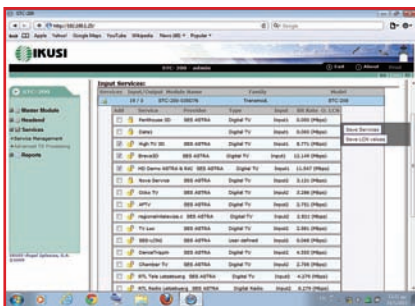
DTC-200

http://192.168.0.20/

Apple Yahoo! Google Maps YouTube Wikipedia News Popular

IKUSI

DTC 200 admin

Exit About

DTC-200

Master Module

Headend

Services

Service Management

Advanced TS Processing

Reports

Input Services:

| Services | Input/Output Module Name | Family | Model |
|---|---|---|---|
| | 19 / 3 DTC-200-030078 | Transmod | DTC-200 |

| Add | Service | Provider | Type | Input | Bit Rate (1.11K) |
|---|---|---|---|---|---|
| | Penthouse 3D | SES ASTRA | Digital TV | Input1 | 0.000 (Mbps) |
| | Dabs1 | SES ASTRA | Digital TV | Input1 | 0.000 (Mbps) |
| | High TV 3D | SES ASTRA | Digital TV | Input1 | 8.771 (Mbps) |
| | Brava3D | SES ASTRA | Digital TV | Input1 | 12.149 (Mbps) |
| | HD Demo ASTRA & RAI | SES ASTRA | Digital TV | Input1 | 11.547 (Mbps) |
| | Nova Sensual | SES ASTRA | Digital TV | Input2 | 3.101 (Mbps) |
| | Erika TV | SES ASTRA | Digital TV | Input2 | 2.286 (Mbps) |
| | APTV | SES ASTRA | Digital TV | Input2 | 2.701 (Mbps) |
| | regionalfernsehen | SES ASTRA | Digital TV | Input2 | 2.932 (Mbps) |
| | TV Lux | SES ASTRA | Digital TV | Input2 | 2.561 (Mbps) |
| | SES LCN | SES ASTRA | User defined | Input2 | 0.046 (Mbps) |
| | DanceTraum | SES ASTRA | Digital TV | Input2 | 4.300 (Mbps) |
| | Chanteur TV | SES ASTRA | Digital TV | Input2 | 2.559 (Mbps) |
| | RTL Tele Letzebuerg | SES ASTRA | Digital TV | Input3 | 4.279 (Mbps) |
| | RTL Radio Letzebuerg | SES ASTRA | Digital Radio | Input3 | 0.179 (Mbps) |

Save Services

Save LCN values

©2010 Ikusi Ángel Iglesias, S.A.